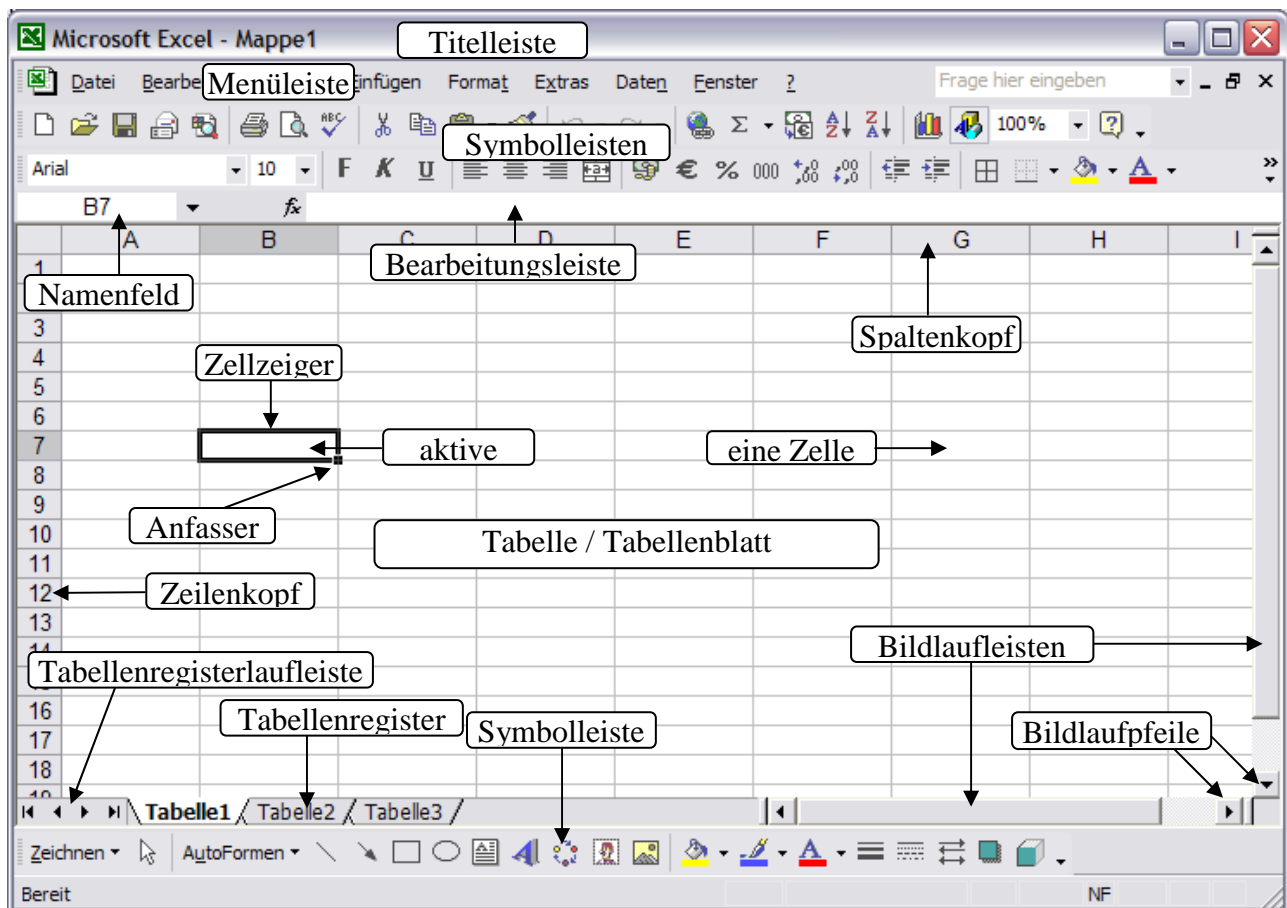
Microsoft Excel - Mappe1

Titelleiste

Datei Bearbe Menüleiste Einfügen Format Extras Daten Fenster ?

Frage hier eingeben

100%

Symbolleisten

Arial 10 F K U € % 000

B7 $f_x$

A B C D E F G H I

Bearbeitungsleiste

1

Namenfeld

3

4

5

6

7

8

9

10

11

12

13

16

17

18

Spaltenkopf

Zellzeiger

aktive

eine Zelle

Anfasser

Tabelle / Tabellenblatt

Zeilenkopf

Bildlaufleisten

Tabellenregisterlaufleiste

Tabellenregister

Symbolleiste

Bildlaufpfeile

Tabelle1 Tabelle2 Tabelle3

Zeichnen AutoFormen

Bereit NF